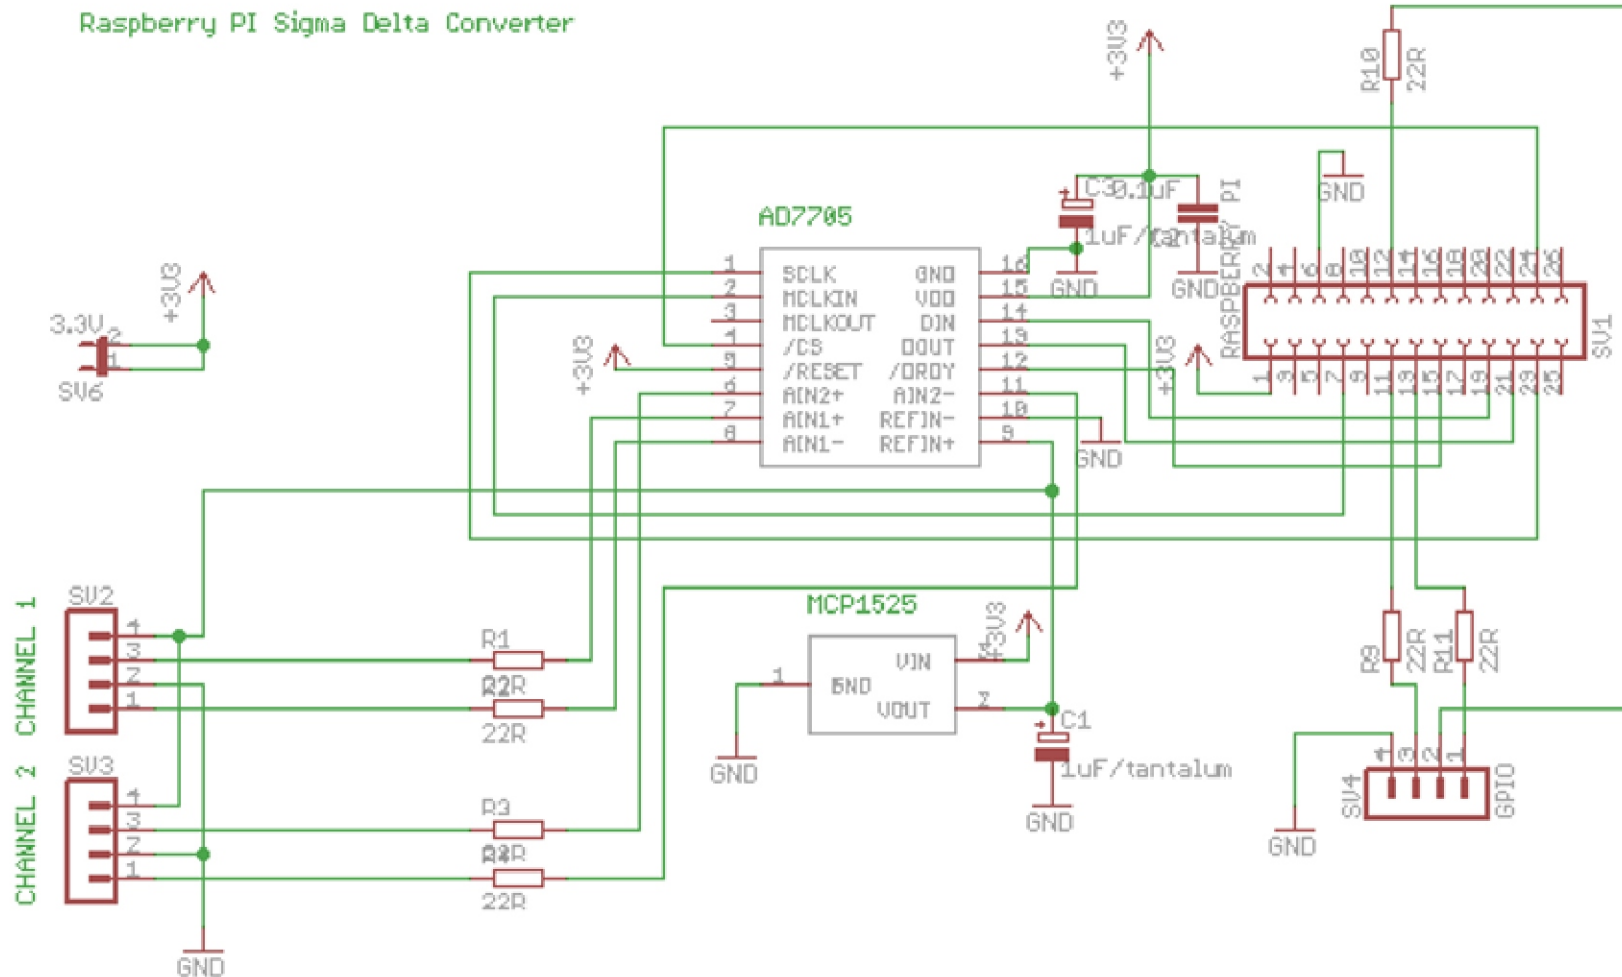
Raspberry PI Sigma Delta Converter

+3V3

R10
22R

C3
0.1uF
C2
1uF/tantalum

GND

PI

AD7705

1 SCLK
2 MCLKIN
3 MCLKOUT
4 /CS
5 /RESET
6 AIN2+
7 AIN1+
8 AIN1-

GND 16
VDD 15
DIN 14
DOUT 13
/DRDY 12
AIN2- 11
REFIN- 10
REFIN+ 9

GND
GND
GND

RASPBERRY PI

2 4 6 8 10 12 14 16 18 20 22 24 26
1 3 5 7 9 11 13 15 17 19 21 23 25

SV1

+3V3

+3V3

3.3V
2
1
SV6

+3V3

GND

CHANNEL 1
SV2
4
3
2
1

R1
R2
22R
22R

CHANNEL 2
SV3
4
3
2
1

R3
R4
22R
22R

GND

MCP1525
1
GND
VIN
VOUT
+3V3
2
GND

C1
1uF/tantalum
GND

R9
22R
R11
22R

SV4
4 3 2 1
GPIO

GND